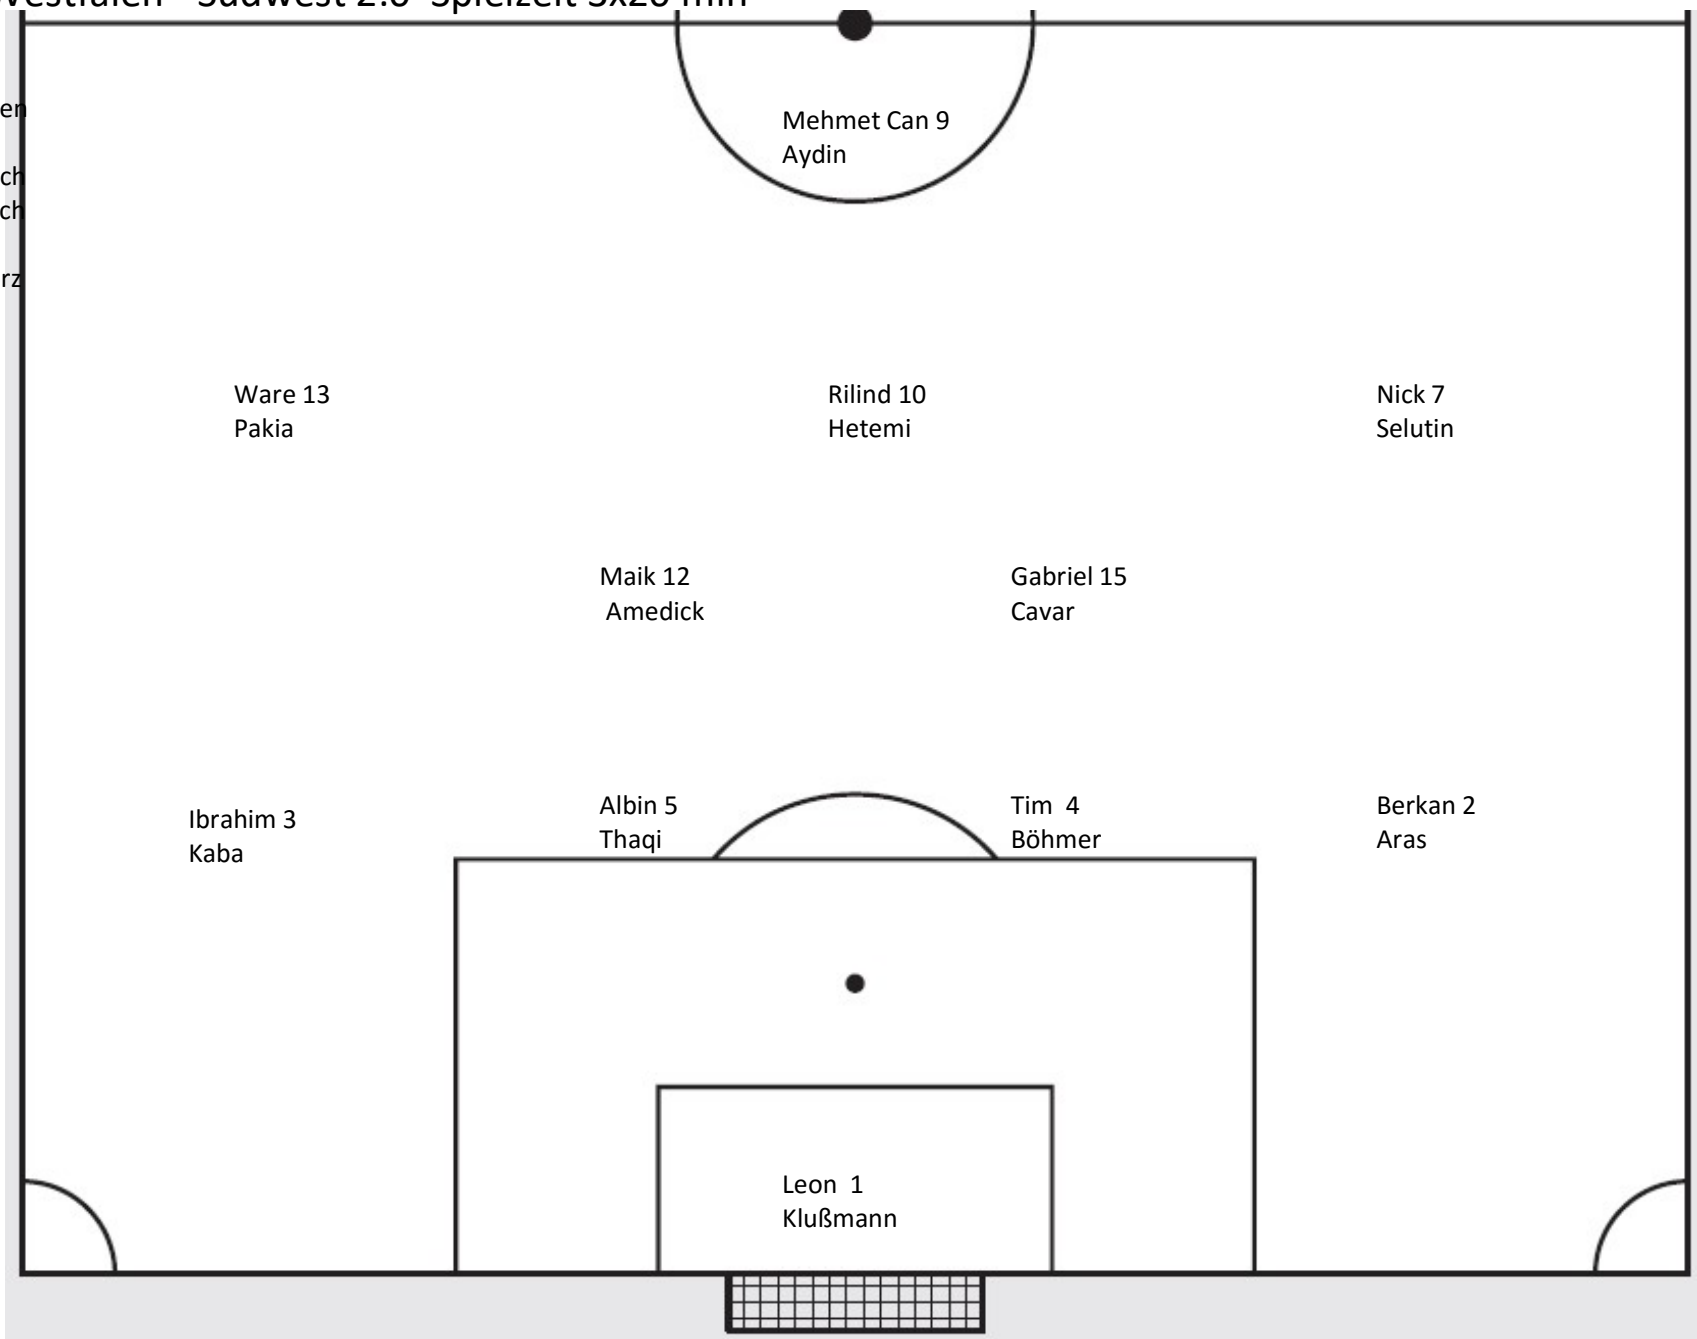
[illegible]estfalen - Südwest 2:0 Spielzeit 3x20 min

en

ch
ch

rz

Mehmet Can 9
Aydin

Ware 13
Pakia

Rilind 10
Hetemi

Nick 7
Selutin

Maik 12
Amedick

Gabriel 15
Cavar

Ibrahim 3
Kaba

Albin 5
Thaqi

Tim 4
Böhmer

Berkan 2
Aras

Leon 1
Klußmann